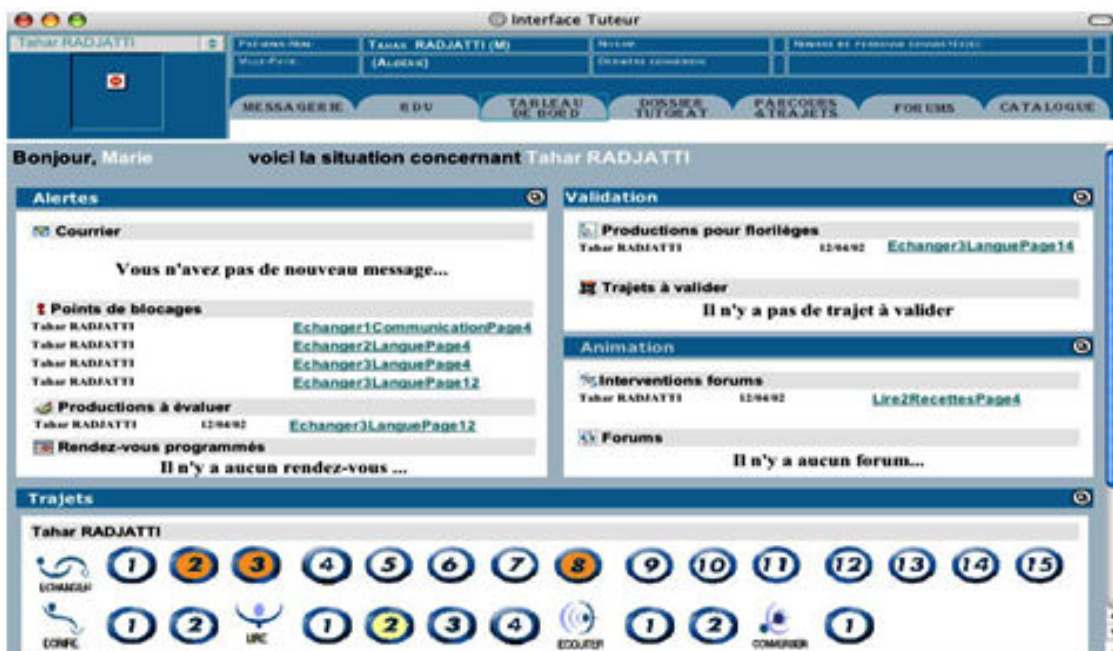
Interface Tuteur

Tahar RADJATTI

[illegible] TAHAR RADJATTI (M) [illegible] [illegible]
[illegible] (ALGERIE) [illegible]

MESSAGERIE EDU TABLEAU DE BORD DOSSIER TUTORAT PARCOURS &TRAJETS FORUMS CATALOGUE

Bonjour, Marie voici la situation concernant Tahar RADJATTI

Alertes

Courrier

Vous n'avez pas de nouveau message...

Points de blocages
Tahar RADJATTI Echanger1CommunicationPage4
Tahar RADJATTI Echanger2LanguePage4
Tahar RADJATTI Echanger3LanguePage4
Tahar RADJATTI Echanger3LanguePage12

Productions à évaluer
Tahar RADJATTI 12/04/02 Echanger3LanguePage12

Rendez-vous programmés
Il n'y a aucun rendez-vous ...

Validation

Productions pour florilèges
Tahar RADJATTI 12/04/02 Echanger3LanguePage14

Trajets à valider
Il n'y a pas de trajet à valider

Animation

Interventions forums
Tahar RADJATTI 12/04/02 Lire2RecettesPage4

Forums
Il n'y a aucun forum...

Trajets

Tahar RADJATTI
ECHANGER 1 2 3 4 5 6 7 8 9 10 11 12 13 14 15
ECRIRE 1 2 LIRE 1 2 3 4 ECOUTER 1 2 CONVERSER 1